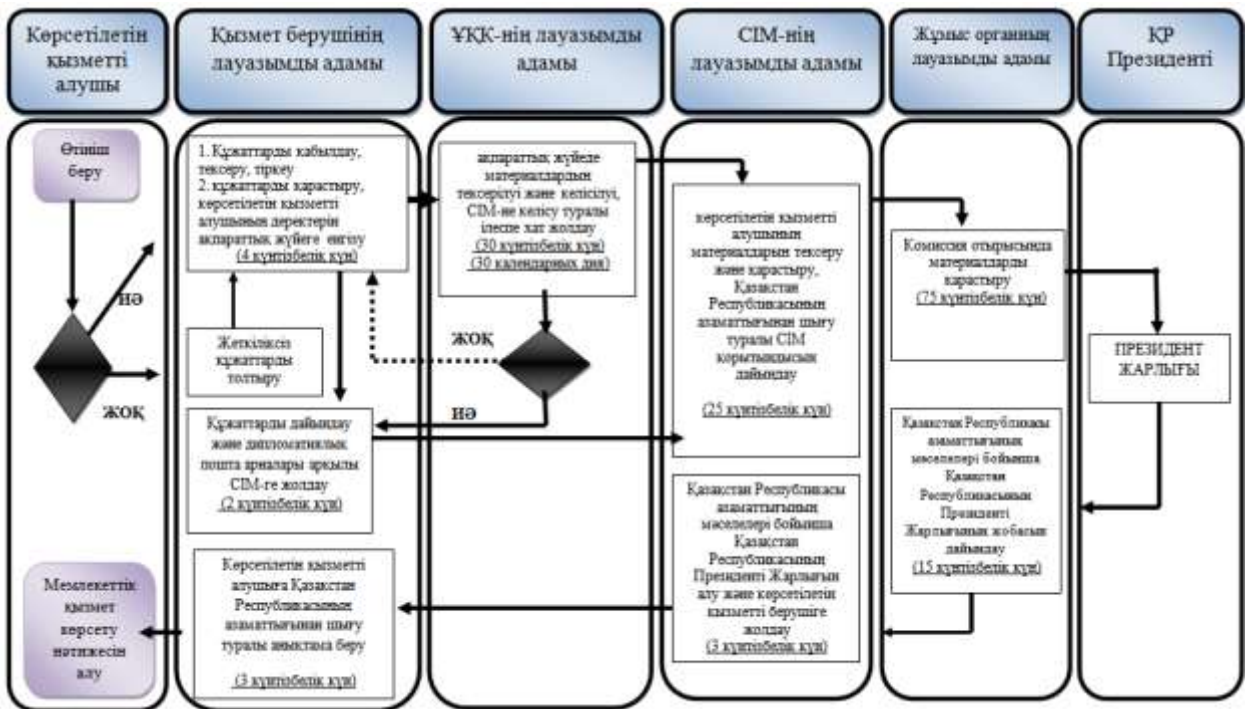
Көрсетілетін қызметті алушы

Қызмет берушінің лауазымды адамы

ҰҚК-нің лауазымды адамы

СІМ-нің лауазымды адамы

Жұмыс органның лауазымды адамы

ҚР Президенті

Өтініш беру

ИӘ

ЖОҚ

1. Құжаттарды қабылдау, тексеру, тіркеу
2. құжаттарды қарастыру, көрсетілетін қызметті алушының деректерін ақпараттық жүйеге енгізу
(4 күнтізбелік күн)

Жеткіліксіз құжаттарды толтыру

Құжаттарды дайындау және дипломатиялық пошта арналары арқылы СІМ-ге жолдау
(2 күнтізбелік күн)

Көрсетілетін қызметті алушыға Қазақстан Республикасының азаматтығынан шығу туралы анықтама беру
(3 күнтізбелік күн)

Мемлекеттік қызмет көрсету нәтижесін алу

ақпараттық жүйеде материалдардың тексерілуі және келісілуі, СІМ-не келісу туралы ілеспе хат жолдау
(30 күнтізбелік күн)
(30 календарных дня)

ЖОҚ

ИӘ

көрсетілетін қызметті алушының материалдарын тексеру және қарастыру, Қазақстан Республикасының азаматтығынан шығу туралы СІМ қорытындысын дайындау
(25 күнтізбелік күн)

Қазақстан Республикасы азаматтығының мәселелері бойынша Қазақстан Республикасының Президенті Жарлығын алу және көрсетілетін қызметті берушіге жолдау
(3 күнтізбелік күн)

Комиссия отырысында материалдарды қарастыру
(75 күнтізбелік күн)

Қазақстан Республикасы азаматтығының мәселелері бойынша Қазақстан Республикасының Президенті Жарлығының жобасын дайындау
(15 күнтізбелік күн)

ПРЕЗИДЕНТ ЖАРЛЫҒЫ